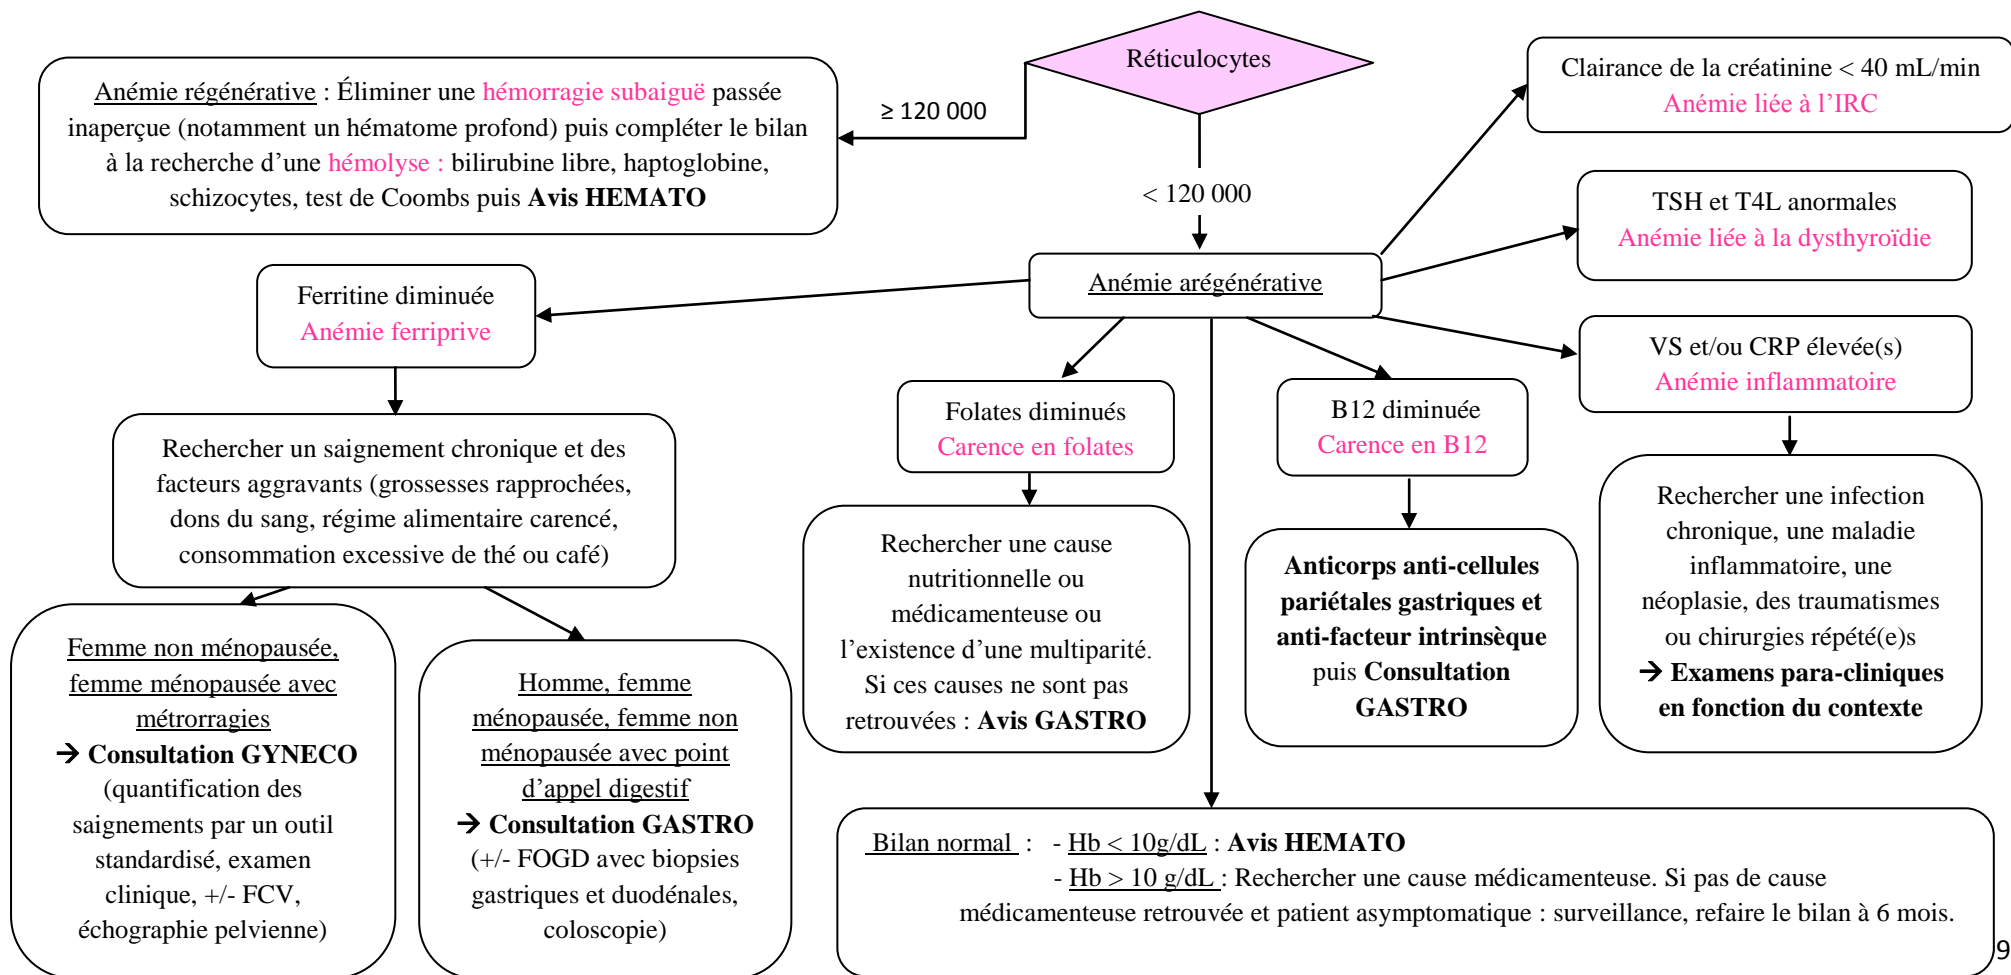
Réticulocytes

≥ 120 000

Anémie régénérative : Éliminer une hémorragie subaiguë passée inaperçue (notamment un hématome profond) puis compléter le bilan à la recherche d'une hémolyse : bilirubine libre, haptoglobine, schizocytes, test de Coombs puis **Avis HEMATO**

< 120 000

Anémie arégénérative

Clairance de la créatinine < 40 mL/min
Anémie liée à l'IRC

TSH et T4L anormales
Anémie liée à la dysthyroïdie

VS et/ou CRP élevée(s)
Anémie inflammatoire

Rechercher une infection chronique, une maladie inflammatoire, une néoplasie, des traumatismes ou chirurgies répété(e)s
→ **Examens para-cliniques en fonction du contexte**

Ferritine diminuée
Anémie ferriprive

Rechercher un saignement chronique et des facteurs aggravants (grossesses rapprochées, dons du sang, régime alimentaire carencé, consommation excessive de thé ou café)

Femme non ménopausée, femme ménopausée avec métrorragies
→ **Consultation GYNECO**
(quantification des saignements par un outil standardisé, examen clinique, +/- FCV, échographie pelvienne)

Homme, femme ménopausée, femme non ménopausée avec point d'appel digestif
→ **Consultation GASTRO**
(+/- FOGD avec biopsies gastriques et duodénales, coloscopie)

Folates diminués
Carence en folates

Rechercher une cause nutritionnelle ou médicamenteuse ou l'existence d'une multiparité. Si ces causes ne sont pas retrouvées : **Avis GASTRO**

B12 diminuée
Carence en B12

**Anticorps anti-cellules pariétales gastriques et anti-facteur intrinsèque** puis **Consultation GASTRO**

Bilan normal : - Hb < 10g/dL : **Avis HEMATO**
- Hb > 10 g/dL : Rechercher une cause médicamenteuse. Si pas de cause médicamenteuse retrouvée et patient asymptomatique : surveillance, refaire le bilan à 6 mois.

9